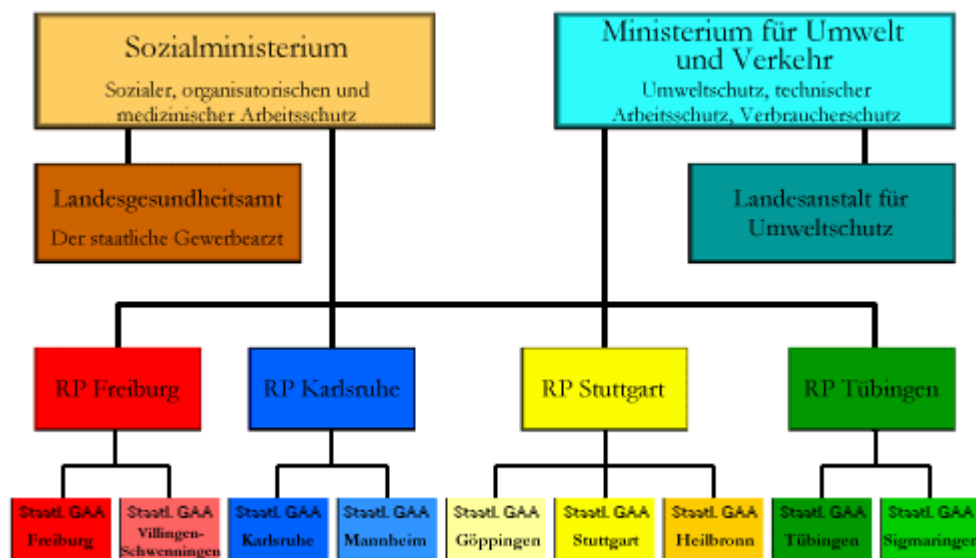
Sozialministerium

Sozialer, organisatorischen und medizinischer Arbeitsschutz

Ministerium für Umwelt und Verkehr

Umweltschutz, technischer Arbeitsschutz, Verbraucherschutz

Landesgesundheitsamt

Der staatliche Gewerbearzt

Landesanstalt für Umweltschutz

RP Freiburg

RP Karlsruhe

RP Stuttgart

RP Tübingen

Staatl. GAA Freiburg

Staatl. GAA Villingen-Schwenningen

Staatl. GAA Karlsruhe

Staatl. GAA Mannheim

Staatl. GAA Göppingen

Staatl. GAA Stuttgart

Staatl. GAA Heilbronn

Staatl. GAA Tübingen

Staatl. GAA Sigmaringen